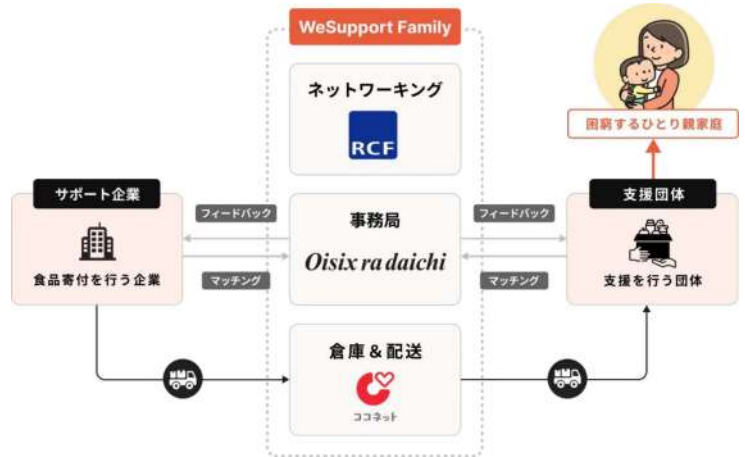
WeSupport Family

ネットワーキング

RCF

事務局

Oisix ra daichi

倉庫＆配送

ココネット

サポート企業

食品寄付を行う企業

フィードバック

マッチング

フィードバック

マッチング

支援団体

支援を行う団体

困窮するひとり親家庭